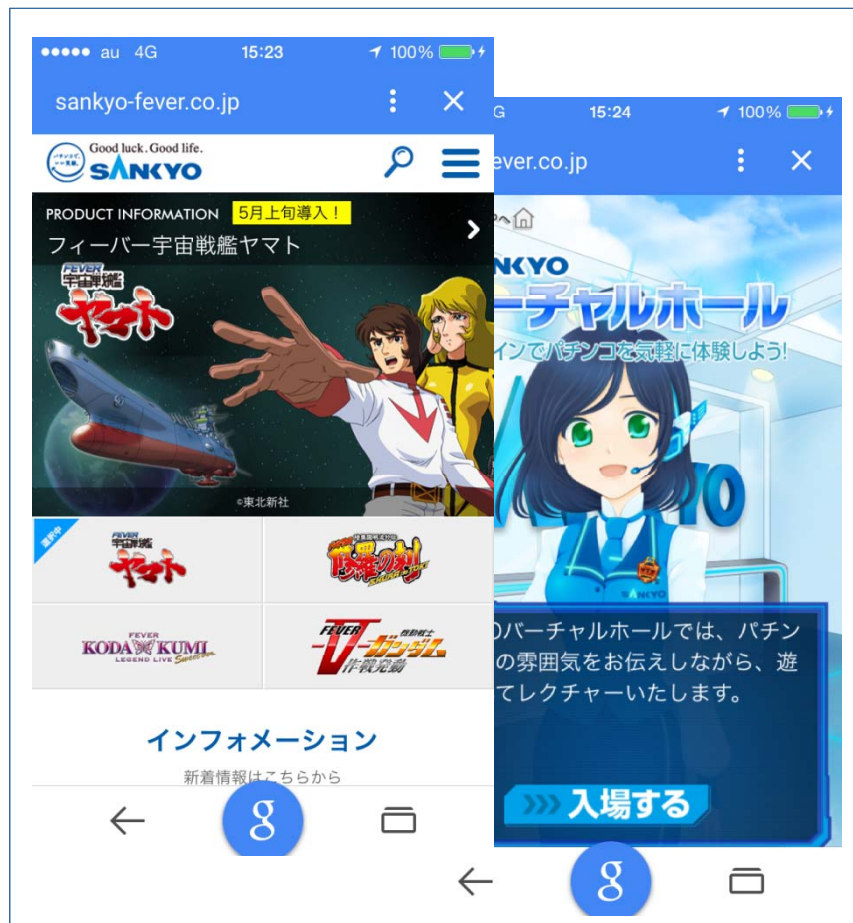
●●●●● au 4G 15:23 100%

sankyo-fever.co.jp

Good luck. Good life. SANKYO

PRODUCT INFORMATION 5月上旬導入！

フィーバー宇宙戦艦ヤマト

FEVER 宇宙戦艦ヤマト

©東北新社

選択中

FEVER 宇宙戦艦ヤマト

FEVER KODA KUMI LEGEND LIVE

FEVER 機動戦士ガンダム V作戦発動

インフォメーション

新着情報はこちらから

g

G 15:24 100%

ever.co.jp

NKYO

ーチャルホール

インでパチンコを気軽に体験しよう!

SANKYO

のバーチャルホールでは、パチン の雰囲気をお伝えしながら、遊 てレクチャーいたします。

入場する

g